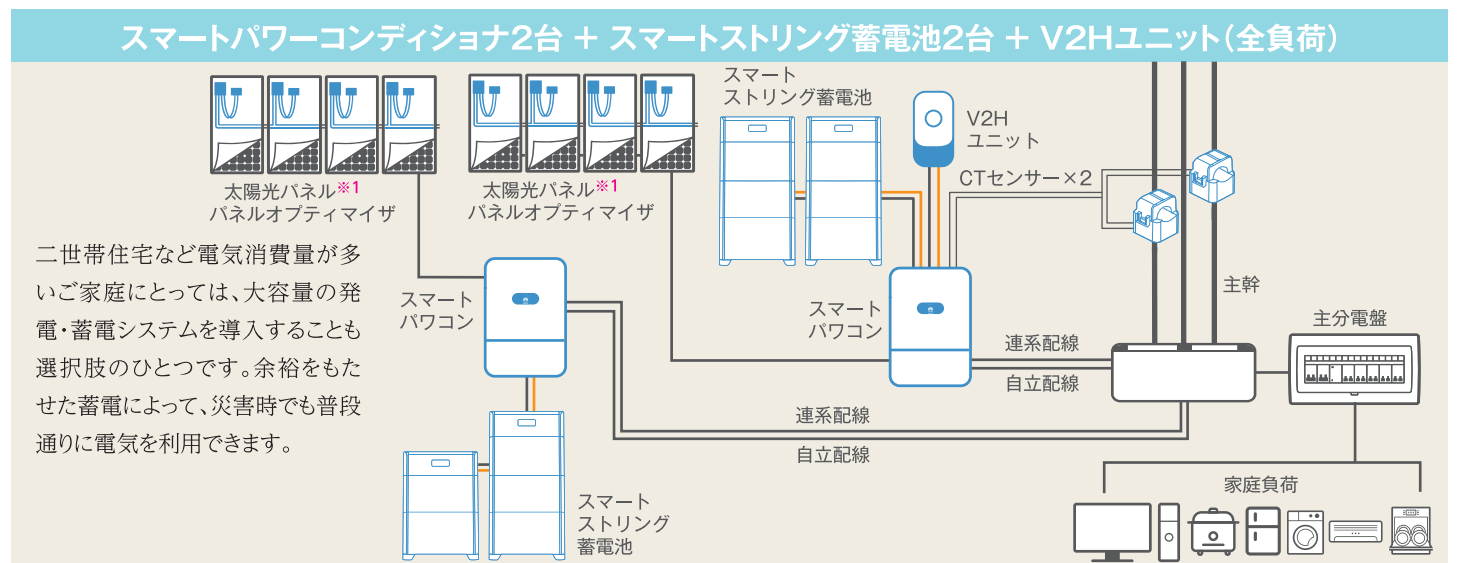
スマートパワーコンディショナ2台 ＋ スマートストリング蓄電池2台 ＋ V2Hユニット（全負荷）

太陽光パネル※1
パネルオプティマイザ

太陽光パネル※1
パネルオプティマイザ

スマート
ストリング蓄電池

V2H
ユニット

CTセンサー×2

二世帯住宅など電気消費量が多いご家庭にとっては、大容量の発電・蓄電システムを導入することも選択肢のひとつです。余裕をもたせた蓄電によって、災害時でも普段通りに電気を利用できます。

スマート
パワコン

スマート
パワコン

主幹

主分電盤

連系配線

自立配線

連系配線

自立配線

家庭負荷

スマート
ストリング
蓄電池